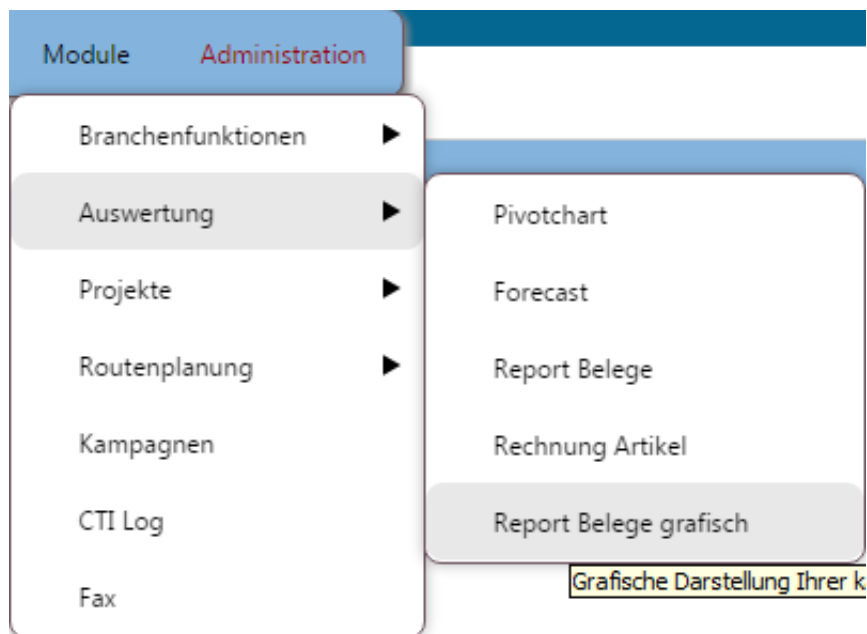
Module Administration

Branchenfunktionen ▶
Auswertung ▶
Projekte ▶
Routenplanung ▶
Kampagnen
CTI Log
Fax

Pivotchart
Forecast
Report Belege
Rechnung Artikel
Report Belege grafisch

Grafische Darstellung Ihrer k